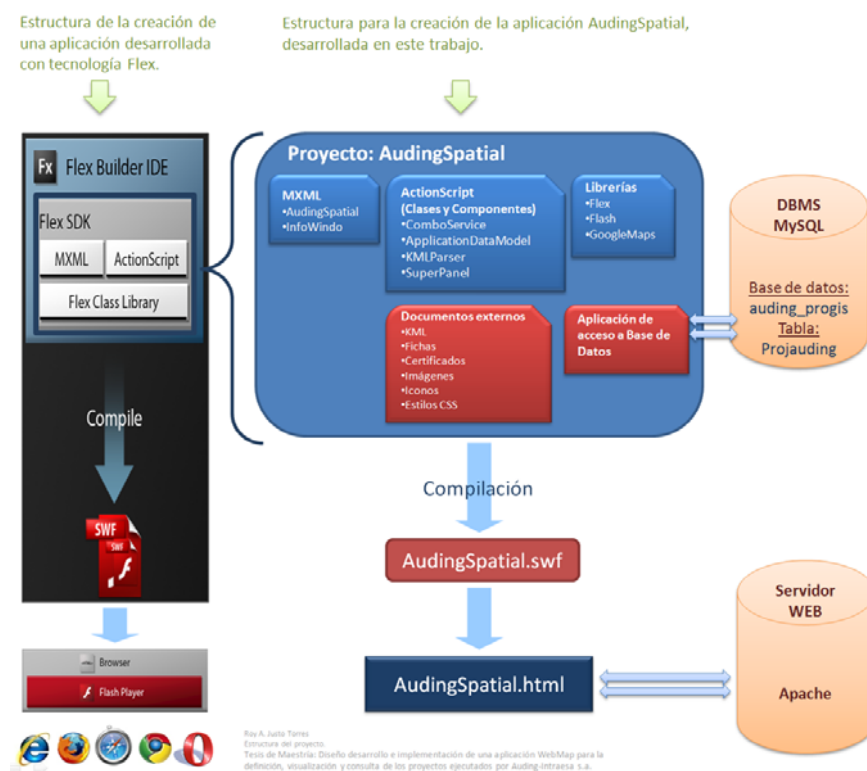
Estructura de la creación de una aplicación desarrollada con tecnología Flex.

Estructura para la creación de la aplicación AudingSpatial, desarrollada en este trabajo.

Fx Flex Builder IDE

Flex SDK

MXML

ActionScript

Flex Class Library

Compile

SWF

SWF

Browser

Flash Player

Proyecto: AudingSpatial

MXML
•AudingSpatial
•InfoWindo

ActionScript
(Clases y Componentes)
•ComboService
•ApplicationDataModel
•KMLParser
•SuperPanel

Librerías
•Flex
•Flash
•GoogleMaps

Documentos externos
•KML
•Fichas
•Certificados
•Imágenes
•Iconos
•Estilos CSS

Aplicación de acceso a Base de Datos

DBMS
MySQL

Base de datos:
auding_progis
Tabla:
Projauding

Compilación

AudingSpatial.swf

AudingSpatial.html

Servidor
WEB

Apache

Ray A. Justo Torres
Estructura del proyecto.
Tesis de Maestría: Diseño desarrollo e implementación de una aplicación WebMap para la definición, visualización y consulta de los proyectos ejecutados por Auding-Intraesa s.a.